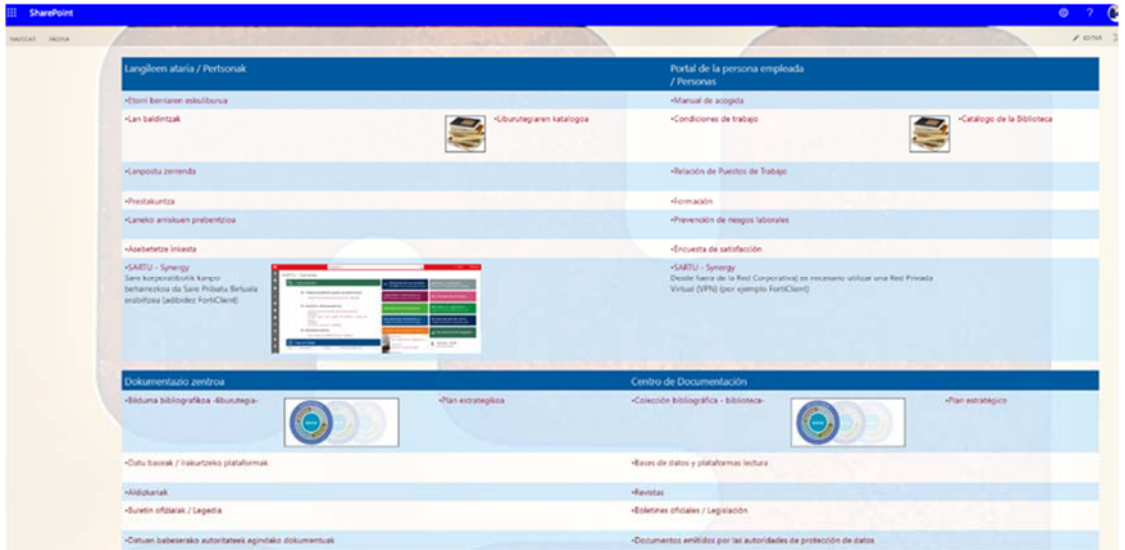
SharePoint

NAVEGAR PÁGINA

EDITAR

| Langileen ataria / Pertsonak | Portal de la persona empleada / Personas |
|---|---|
| •Etorri berriaren eskuliburua | •Manual de acogida |
| •Lan baldintzak •Liburutegiaren katalogoa | •Condiciones de trabajo •Catálogo de la Biblioteca |
| •Lanpostu zerrenda | •Relación de Puestos de Trabajo |
| •Prestakuntza | •Formación |
| •Laneko arriskuen prebentzioa | •Prevención de riesgos laborales |
| •Asebetetze inkesta | •Encuesta de satisfacción |
| •SARTU - Synergy Sare korporatibotik kanpo beharrezkoa da Sare Pribatu Birtuala erabiltzea (adibidez FortiClient) | •SARTU - Synergy Desde fuera de la Red Corporativa es necesario utilizar una Red Privada Virtual (VPN) (por ejemplo FortiClient) |

| Dokumentazio zentroa | Centro de Documentación |
|---|---|
| •Bilduma bibliografikoa -liburutegia- •Plan estrategikoa | •Colección bibliográfica - biblioteca- •Plan estratégico |
| •Datu baseak / Irakurtzeko plataformak | •Bases de datos y plataformas lectura |
| •Aldizkariak | •Revistas |
| •Buletin ofizialak / Legedia | •Boletines oficiales / Legislación |
| •Datuen babeserako autoritateek egindako dokumentuak | •Documentos emitidos por las autoridades de protección de datos |